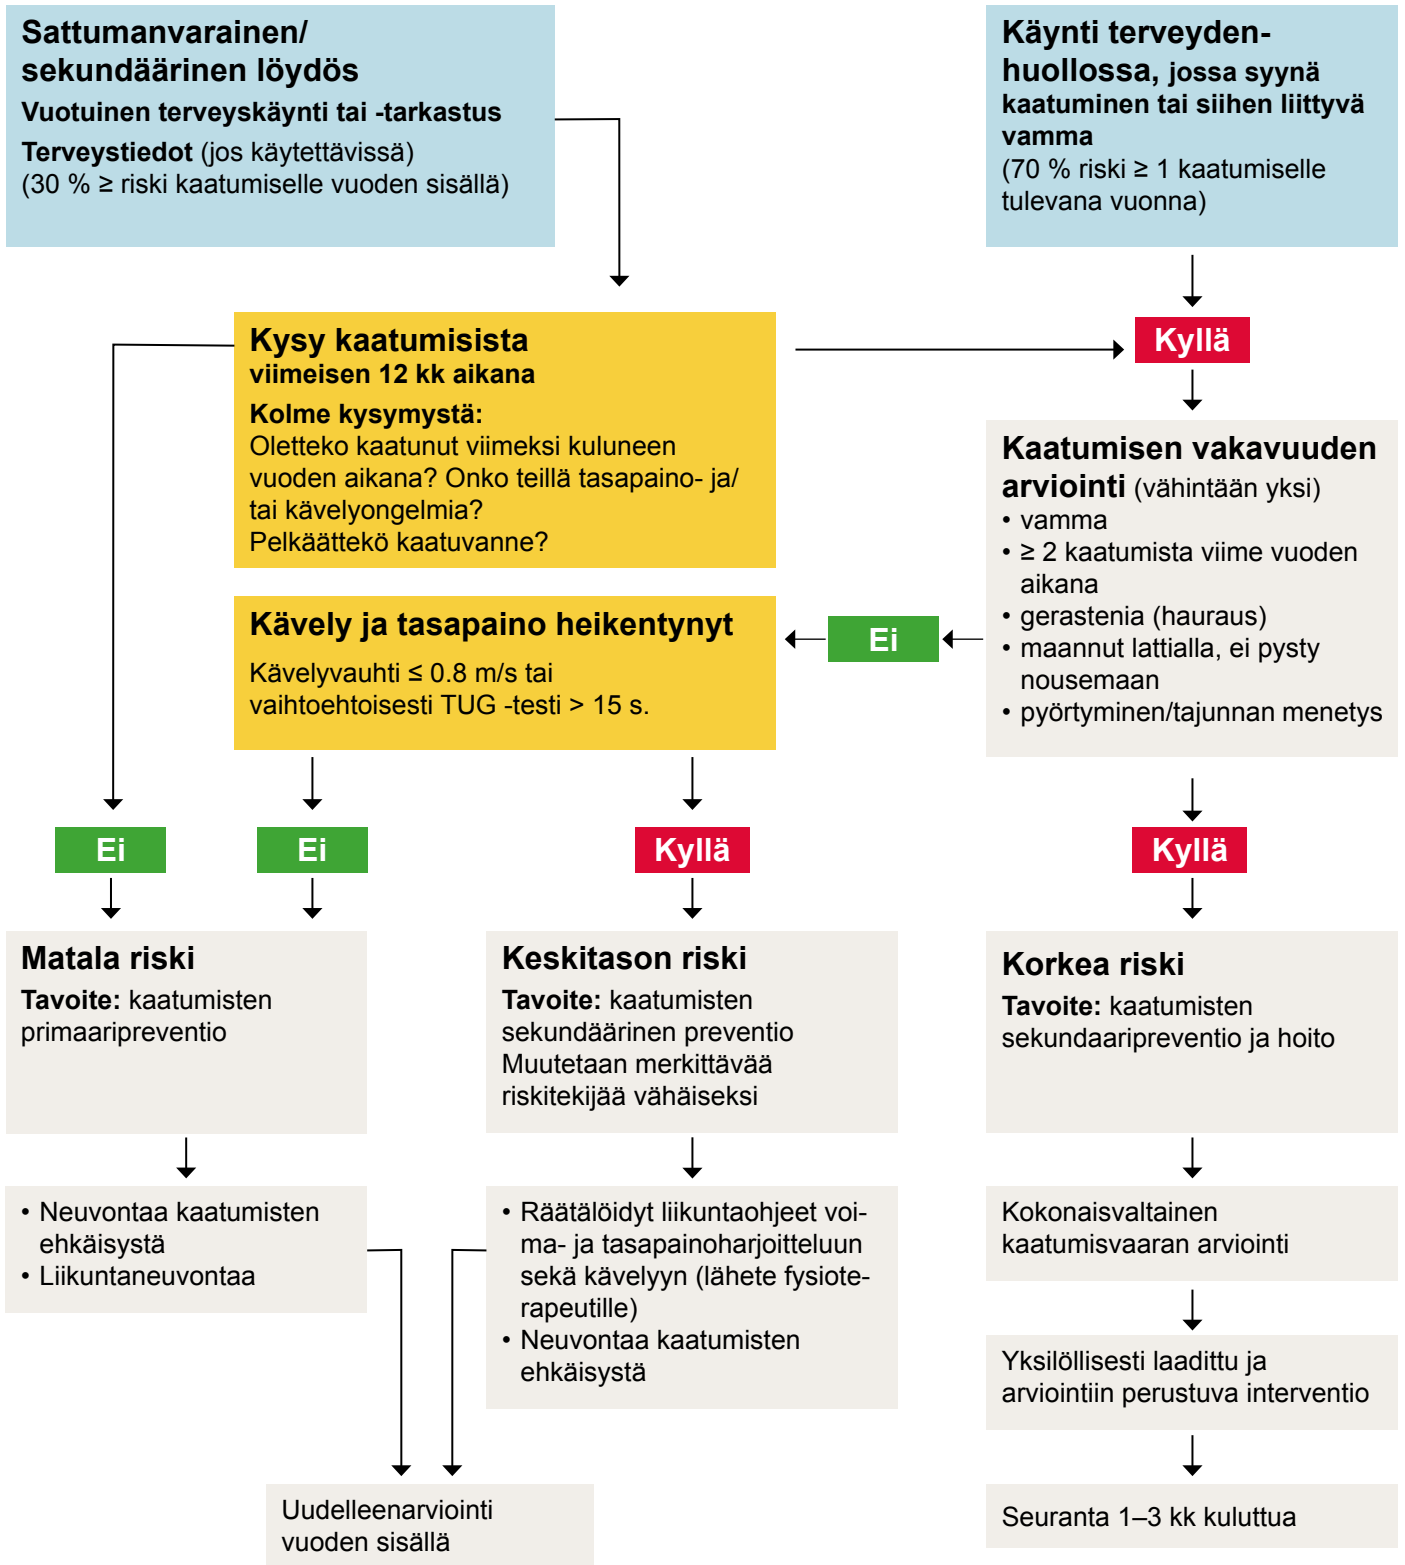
Sattumanvarainen/ sekundäärinen löydös
Vuotuinen terveyskäynti tai -tarkastus
Terveystiedot (jos käytettävissä)
(30 % ≥ riski kaatumiselle vuoden sisällä)

Käynti terveydenhuollossa, jossa syynä kaatuminen tai siihen liittyvä vamma
(70 % riski ≥ 1 kaatumiselle tulevana vuonna)

Kysy kaatumisista viimeisen 12 kk aikana
Kolme kysymystä:
Oletteko kaatunut viimeksi kuluneen vuoden aikana? Onko teillä tasapaino- ja/ tai kävelyongelmia?
Pelkäättekö kaatuvanne?

Kyllä

Kaatumisen vakavuuden arviointi (vähintään yksi)
• vamma
• ≥ 2 kaatumista viime vuoden aikana
• gerastenia (hauraus)
• maannut lattialla, ei pysty nousemaan
• pyörtyminen/tajunnan menetys

Kävely ja tasapaino heikentynyt
Kävelyvauhti ≤ 0.8 m/s tai vaihtoehtoisesti TUG -testi > 15 s.

Ei

Ei

Ei

Kyllä

Kyllä

Matala riski
Tavoite: kaatumisten primaaripreventio

Keskitason riski
Tavoite: kaatumisten sekundäärinen preventio
Muutetaan merkittävää riskitekijää vähäiseksi

Korkea riski
Tavoite: kaatumisten sekundaaripreventio ja hoito

• Neuvontaa kaatumisten ehkäisystä
• Liikuntaneuvontaa

• Räätälöidyt liikuntaohjeet voima- ja tasapainoharjoitteluun sekä kävelyyn (lähete fysioterapeutille)
• Neuvontaa kaatumisten ehkäisystä

Kokonaisvaltainen kaatumisvaaran arviointi

Yksilöllisesti laadittu ja arviointiin perustuva interventio

Uudelleenarviointi vuoden sisällä

Seuranta 1–3 kk kuluttua